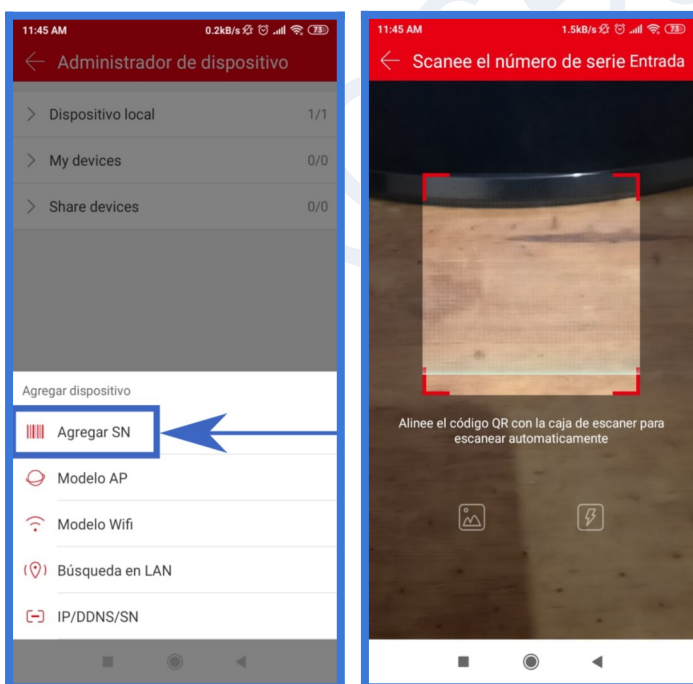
11:45 AM 0.2kB/s 73

Administrador de dispositivo

Dispositivo local 1/1

My devices 0/0

Share devices 0/0

Agregar dispositivo

Agregar SN

Modelo AP

Modelo Wifi

Búsqueda en LAN

IP/DDNS/SN

11:45 AM 1.5kB/s 73

Scanee el número de serie Entrada

Alinee el código QR con la caja de escaner para escanear automaticamente